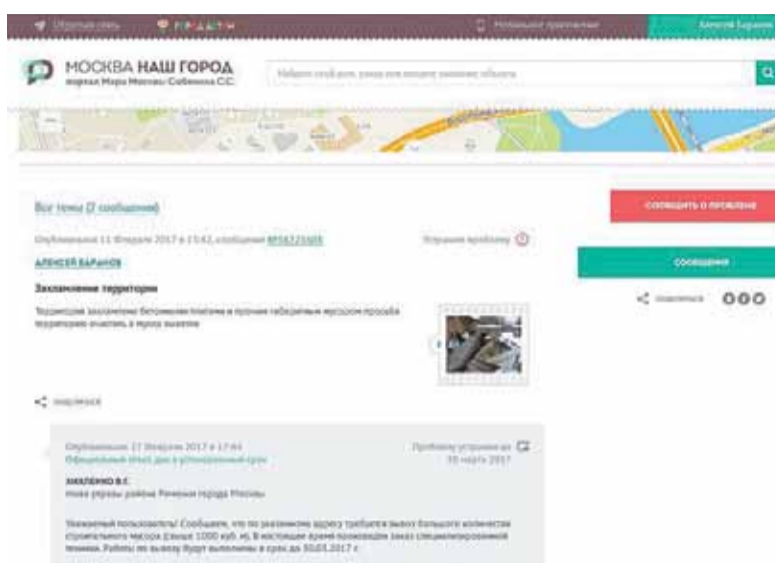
Обратная связь · Награды · Мобильное приложение · Алексей Баранов

МОСКВА НАШ ГОРОД
портал Мэра Москвы Собянина С.С.

Найдите сообщение, улицу или объект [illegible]

Все темы (2 сообщения)

Опубликовано 11 Февраля 2017 в 13:42, сообщение №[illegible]

Устранили проблему

АЛЕКСЕЙ БАРАНОВ

Захламление территории

Территория захламлена бетонными плитами и прочим габаритным мусором просьба территорию очистить а мусор вывезти

Поделиться

Опубликовано 17 Февраля 2017 в 17:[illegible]
Официальный ответ дан в установленный срок

Проблему устранят до 30 марта 2017

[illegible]
Глава управы района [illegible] города Москвы

Уважаемый пользователь! Сообщаем, что по указанному адресу требуется вывоз большого количества строительного мусора (свыше 1000 куб. м). В настоящее время проводится заказ специализированной техники. Работы по вывозу будут выполнены в срок до 30.03.2017 г.

СООБЩИТЬ О ПРОБЛЕМЕ

СООБЩЕНИЯ

Поделиться